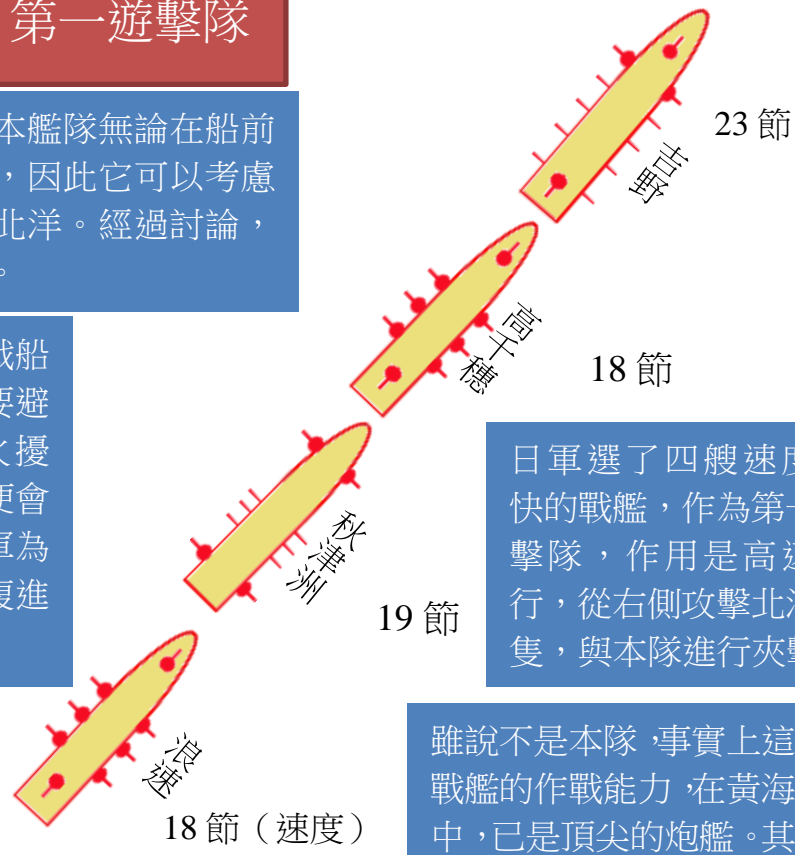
第一遊擊隊

本艦隊無論在船前，因此它可以考慮北洋。經過討論，。

戰船要避久擾便會直為復進

23 節

吉野

高千穗

18 節

秋津洲

19 節

日軍選了四艘速度快的戰艦，作為第一擊隊，作用是高速行，從右側攻擊北洋隻，與本隊進行夾擊

浪速

18 節（速度）

雖說不是本隊，事實上這戰艦的作戰能力，在黃海中，已是頂尖的炮艦。其